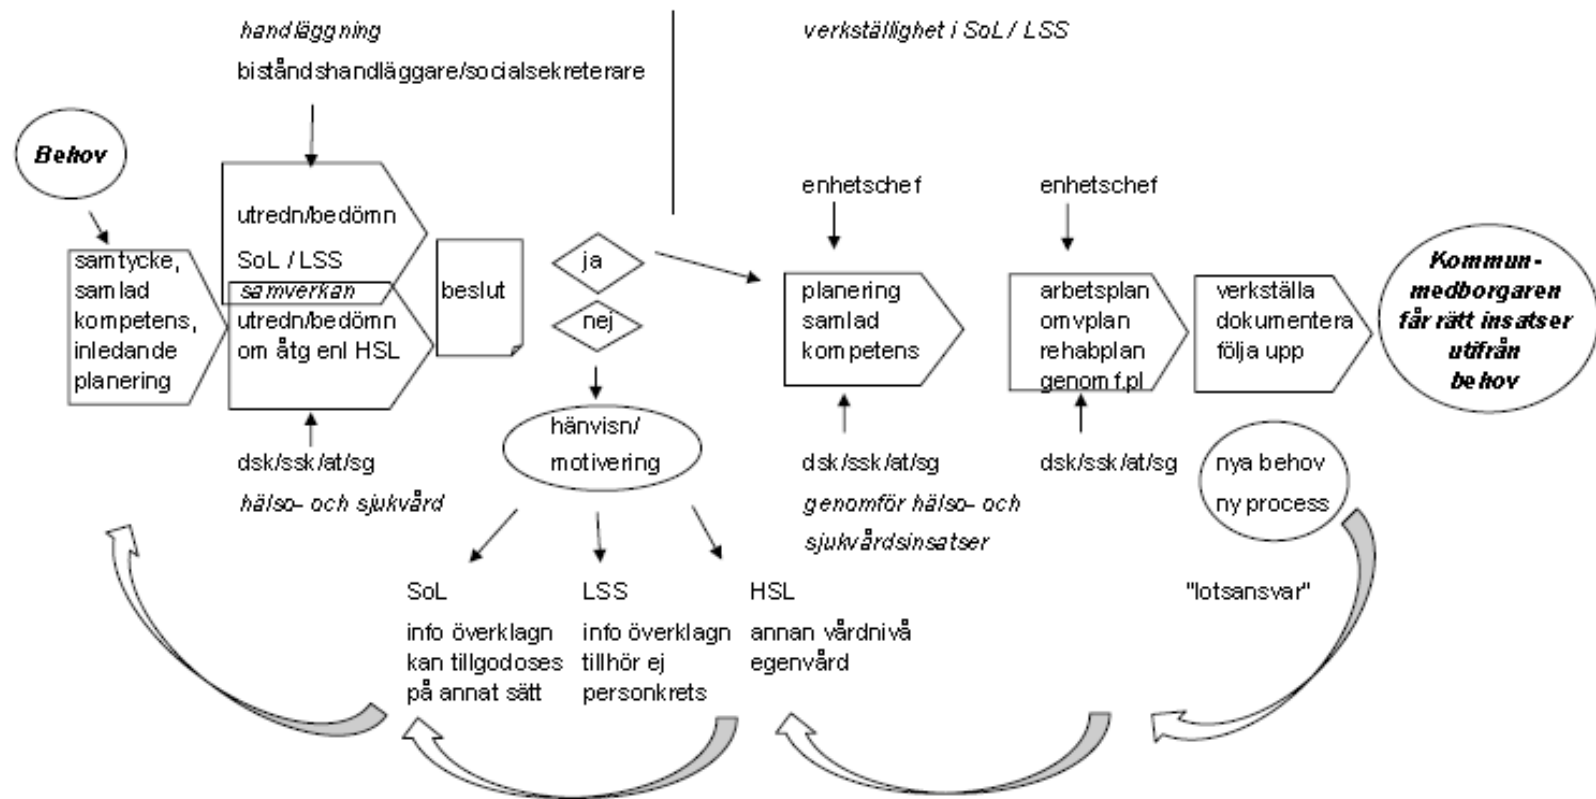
handläggning

biståndshandläggare/socialsekreterare

verkställighet i SoL / LSS

Behov

samtycke, samlad kompetens, inledande planering

utredn/bedömn

SoL / LSS

samverkan

utredn/bedömn om åtg enl HSL

dsk/ssk/at/sg

hälso- och sjukvård

beslut

ja

nej

hänvisn/ motivering

SoL

info överklagn kan tillgodoses på annat sätt

LSS

info överklagn tillhör ej personkrets

HSL

annan vårdnivå egenvård

enhetschef

planering samlad kompetens

dsk/ssk/at/sg

genomför hälso- och sjukvårdsinsatser

enhetschef

arbetsplan omvplan rehabplan genom f.pl

dsk/ssk/at/sg

verkställa dokumentera följa upp

Kommun-medborgaren får rätt insatser utifrån behov

nya behov

ny process

"lotsansvar"